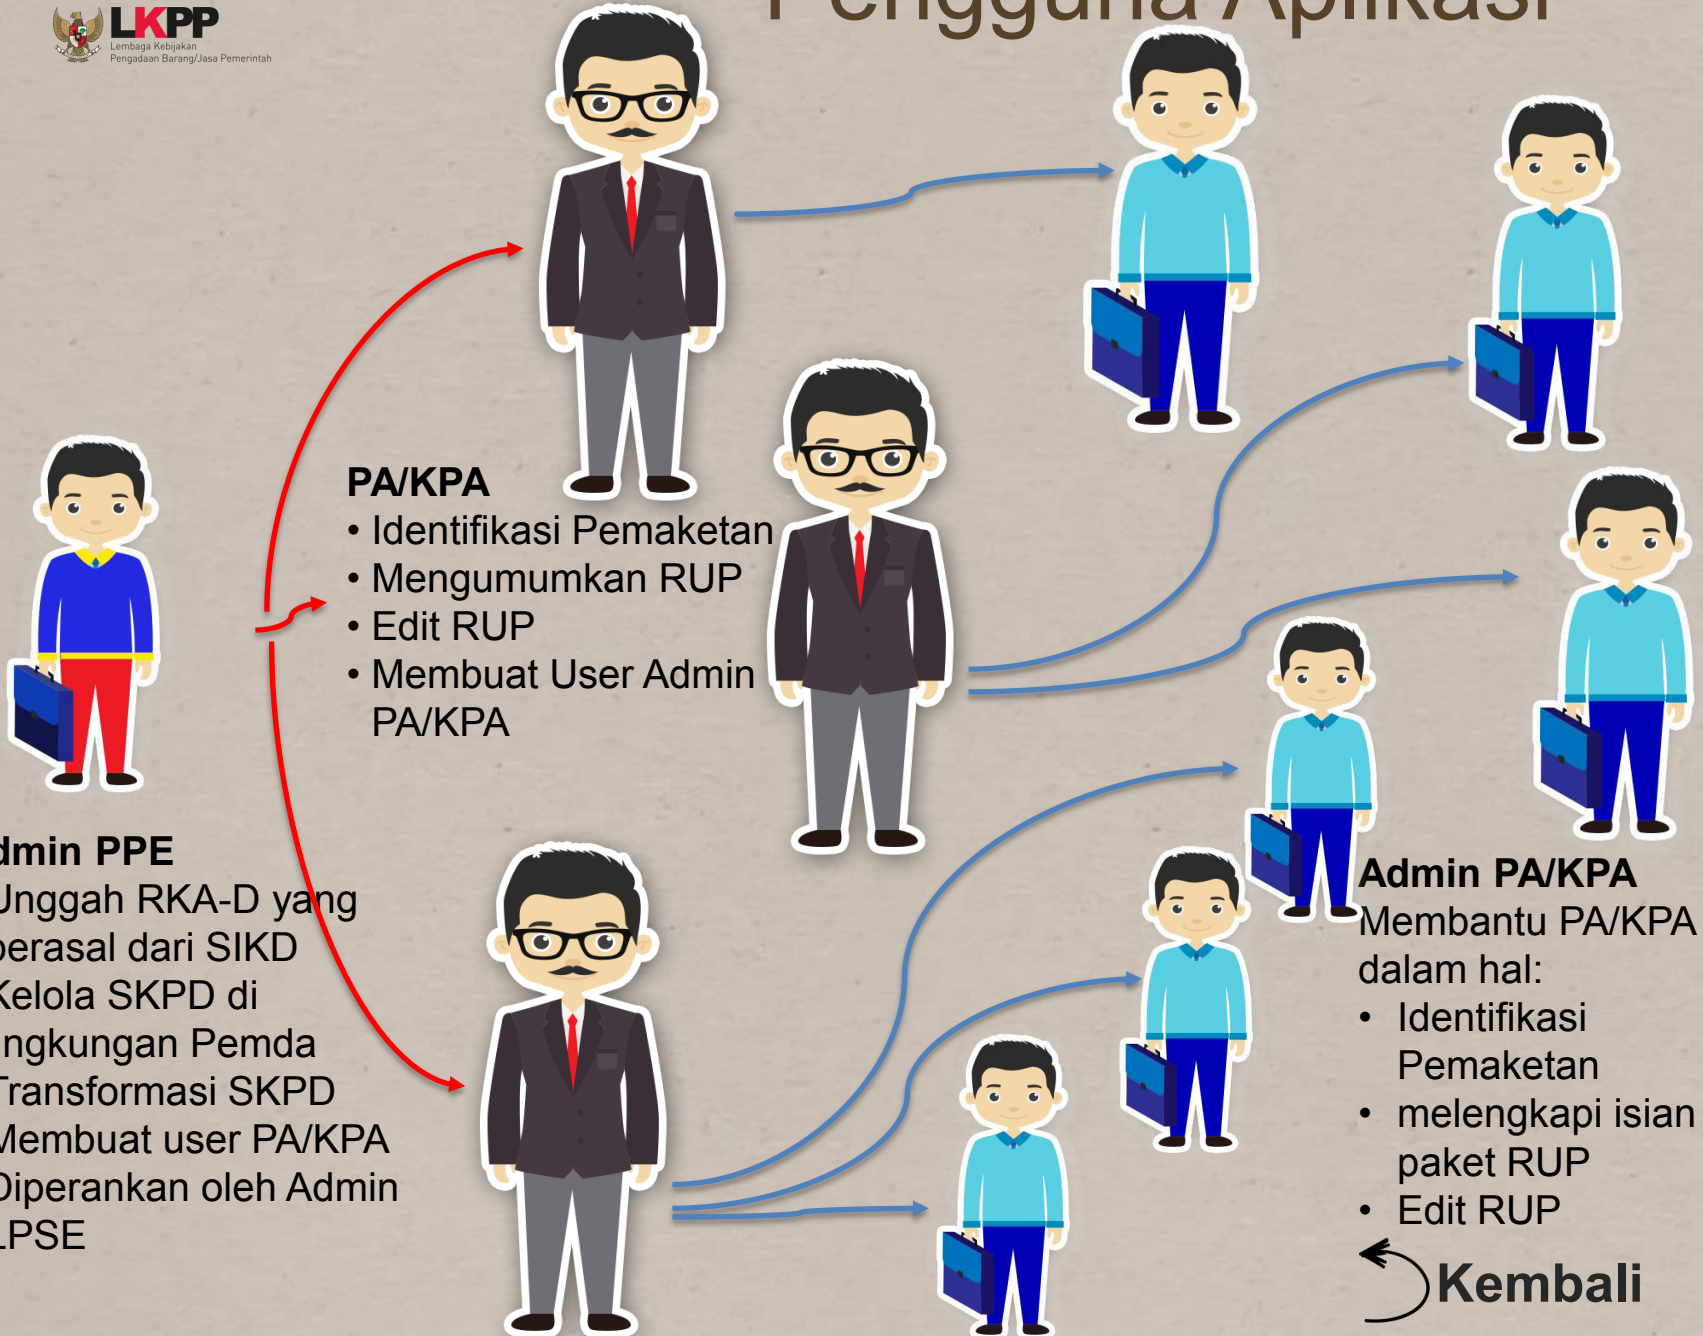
LKPP
Lembaga Kebijakan Pengadaan Barang/Jasa Pemerintah

Pengguna Aplikasi

PA/KPA
• Identifikasi Pemaketan
• Mengumumkan RUP
• Edit RUP
• Membuat User Admin PA/KPA

dmin PPE
Jnggah RKA-D yang perasal dari SIKD
Kelola SKPD di ngkungan Pemda
Transformasi SKPD
Membuat user PA/KPA
Diperankan oleh Admin LPSE

Admin PA/KPA
Membantu PA/KPA dalam hal:
• Identifikasi Pemaketan
• melengkapi isian paket RUP
• Edit RUP

Kembali